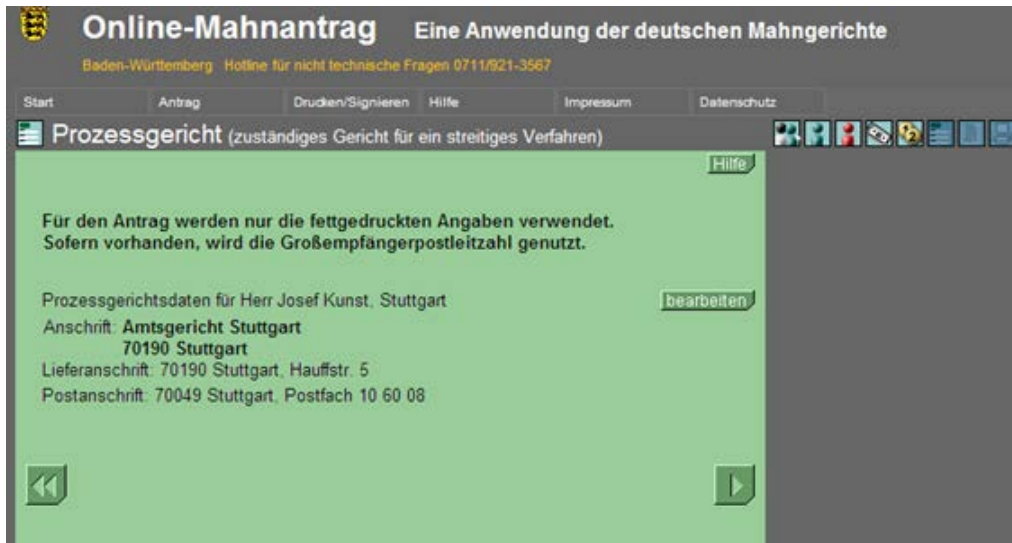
Online-Mahnantrag Eine Anwendung der deutschen Mahngerichte

Baden-Württemberg Hotline für nicht technische Fragen 0711/921-3567

Start Antrag Drucken/Signieren Hilfe Impressum Datenschutz

Prozessgericht (zuständiges Gericht für ein streitiges Verfahren)

Hilfe

Für den Antrag werden nur die fettgedruckten Angaben verwendet.
Sofern vorhanden, wird die Großempfängerpostleitzahl genutzt.

Prozessgerichtsdaten für Herr Josef Kunst, Stuttgart

bearbeiten

Anschrift: Amtsgericht Stuttgart
70190 Stuttgart
Lieferanschrift: 70190 Stuttgart, Hauffstr. 5
Postanschrift: 70049 Stuttgart, Postfach 10 60 08